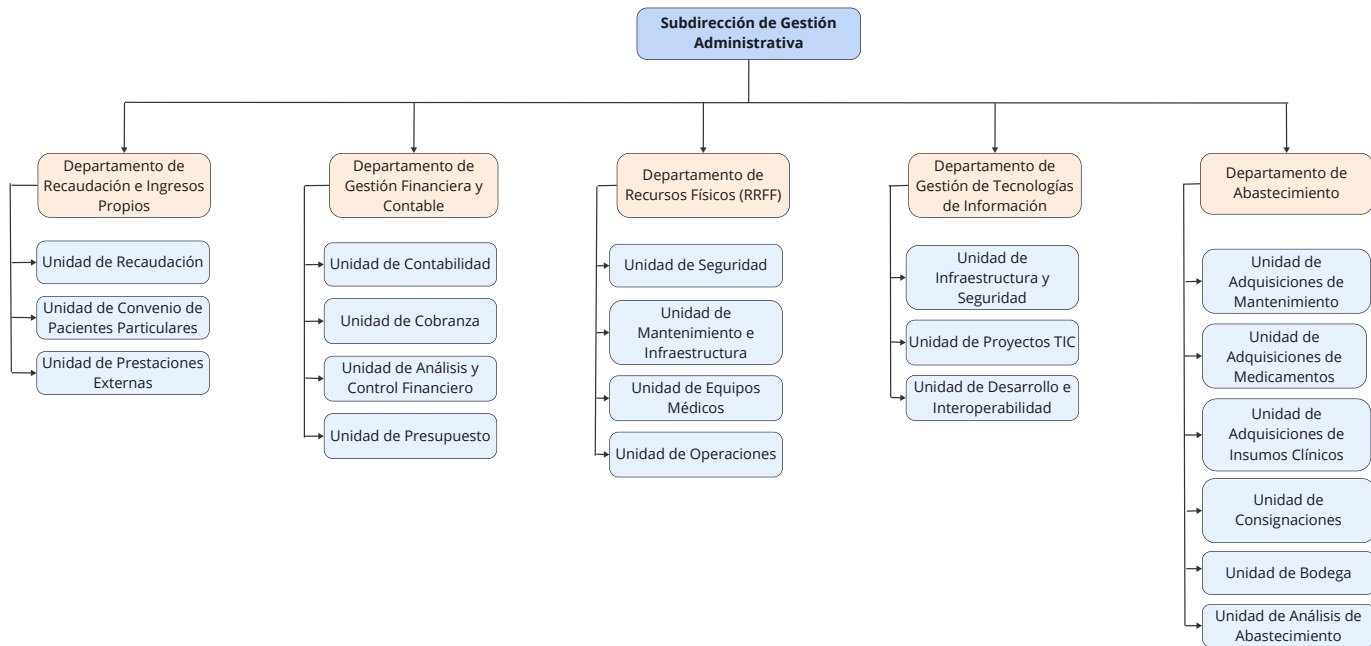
Subdirección de Gestión Administrativa

Departamento de Recaudación e Ingresos Propios

Unidad de Recaudación

Unidad de Convenio de Pacientes Particulares

Unidad de Prestaciones Externas

Departamento de Gestión Financiera y Contable

Unidad de Contabilidad

Unidad de Cobranza

Unidad de Análisis y Control Financiero

Unidad de Presupuesto

Departamento de Recursos Físicos (RRFF)

Unidad de Seguridad

Unidad de Mantenimiento e Infraestructura

Unidad de Equipos Médicos

Unidad de Operaciones

Departamento de Gestión de Tecnologías de Información

Unidad de Infraestructura y Seguridad

Unidad de Proyectos TIC

Unidad de Desarrollo e Interoperabilidad

Departamento de Abastecimiento

Unidad de Adquisiciones de Mantenimiento

Unidad de Adquisiciones de Medicamentos

Unidad de Adquisiciones de Insumos Clínicos

Unidad de Consignaciones

Unidad de Bodega

Unidad de Análisis de Abastecimiento